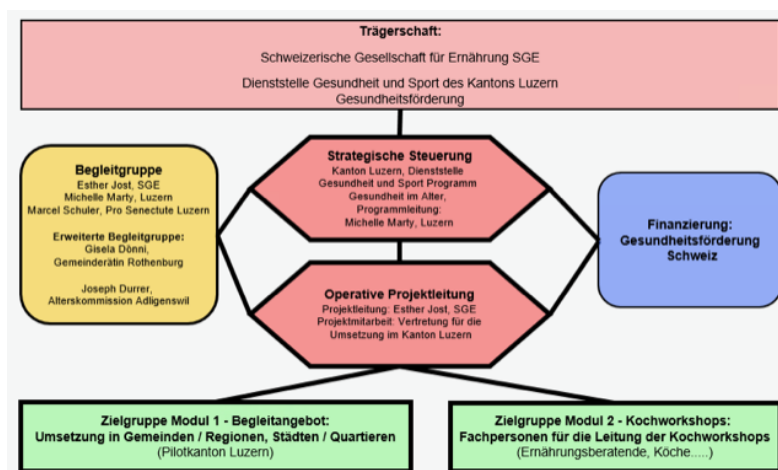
Trägerschaft:

Schweizerische Gesellschaft für Ernährung SGE

Dienststelle Gesundheit und Sport des Kantons Luzern Gesundheitsförderung

Begleitgruppe
Esther Jost, SGE
Michelle Marty, Luzern
Marcel Schuler, Pro Senectute Luzern

Erweiterte Begleitgruppe:
Gisela Dönni,
Gemeinderätin Rothenburg

Joseph Durrer,
Alterskommission Adligenswil

Strategische Steuerung
Kanton Luzern, Dienststelle Gesundheit und Sport Programm Gesundheit im Alter, Programmleitung: Michelle Marty, Luzern

Finanzierung:
Gesundheitsförderung Schweiz

Operative Projektleitung
Projektleitung: Esther Jost, SGE
Projektmitarbeit: Vertretung für die Umsetzung im Kanton Luzern

Zielgruppe Modul 1 - Begleitangebot:
Umsetzung in Gemeinden / Regionen, Städten / Quartieren
(Pilotkanton Luzern)

Zielgruppe Modul 2 - Kochworkshops:
Fachpersonen für die Leitung der Kochworkshops
(Ernährungsberatende, Köche.....)